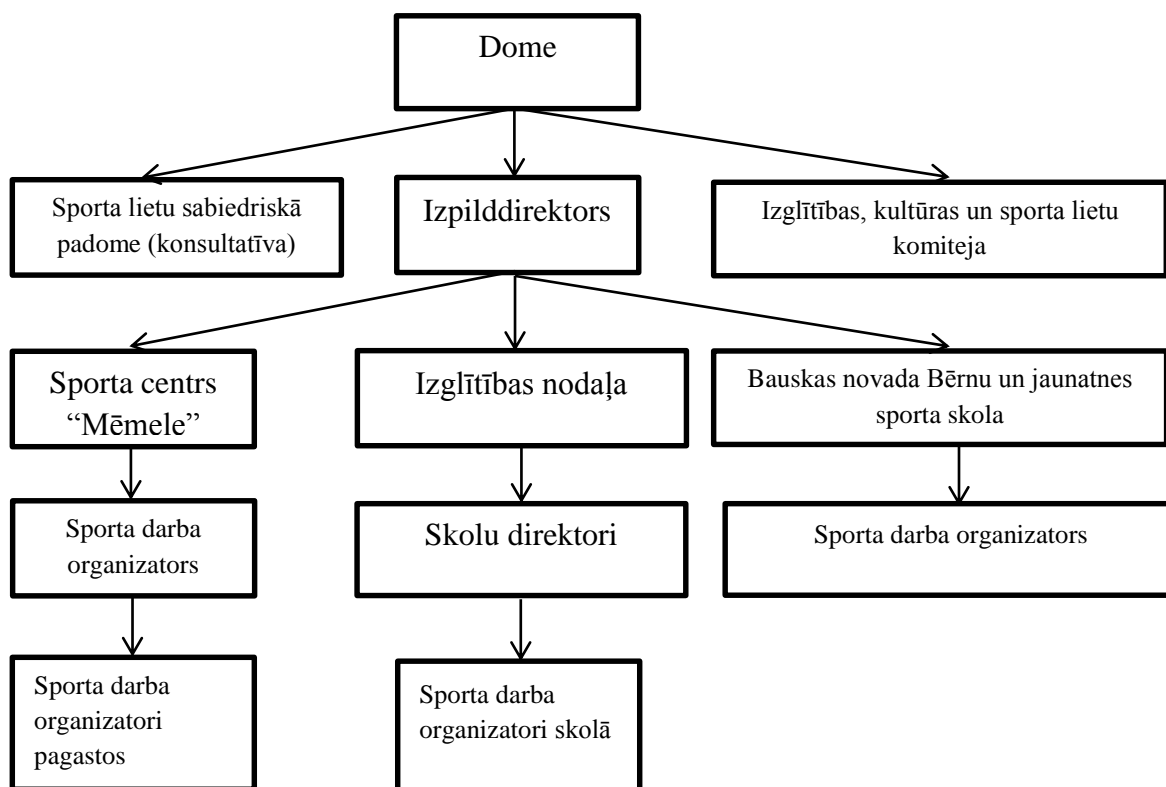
Dome

Sporta lietu sabiedriskā padome (konsultatīva)

Izpilddirektors

Izglītības, kultūras un sporta lietu komiteja

Sporta centrs "Mēmele"

Izglītības nodaļa

Bauskas novada Bērnu un jaunatnes sporta skola

Sporta darba organizators

Skolu direktori

Sporta darba organizators

Sporta darba organizatori pagastos

Sporta darba organizatori skolā